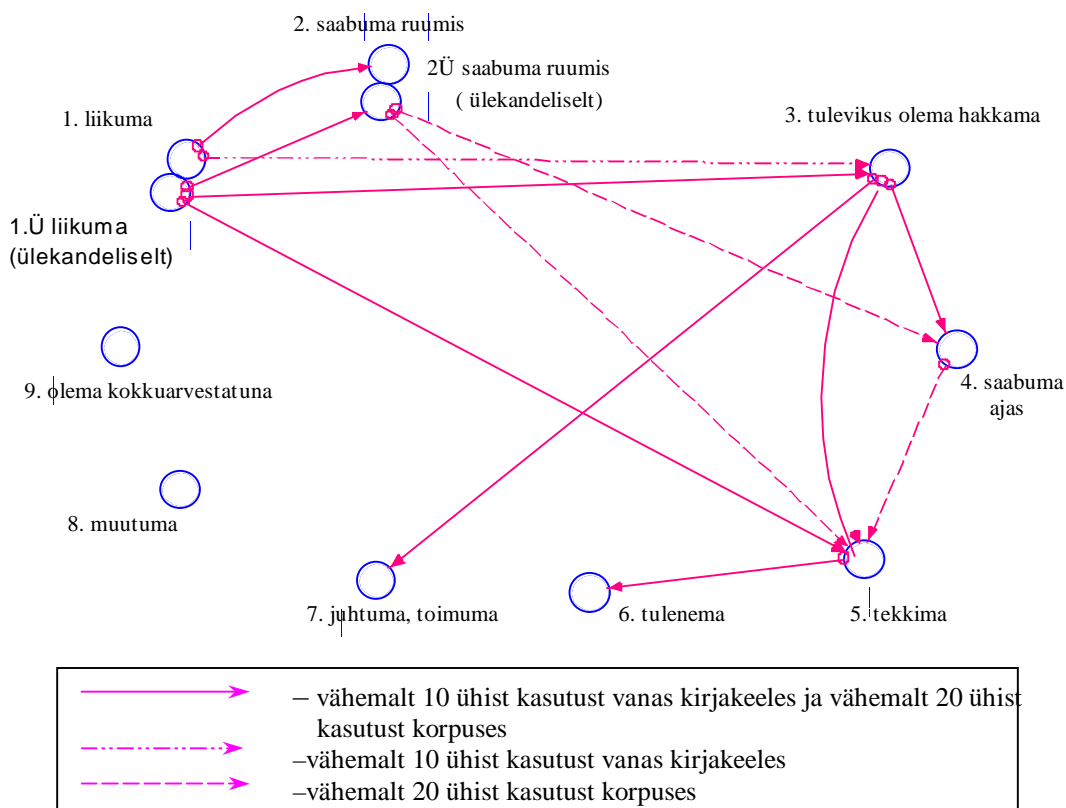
2. saabuma ruumis

2Ü saabuma ruumis
( ülekandeliselt)

1. liikuma

3. tulevikus olema hakkama

1.Ü liikuma
(ülekandeliselt)

4. saabuma
ajas

9. olema kokkuarvestatuna

8. muutuma

7. juhtuma, toimuma

6. tulenema

5. tekkima

– vähemalt 10 ühist kasutust vanas kirjakeeles ja vähemalt 20 ühist kasutust korpuses
–vähemalt 10 ühist kasutust vanas kirjakeeles
–vähemalt 20 ühist kasutust korpuses